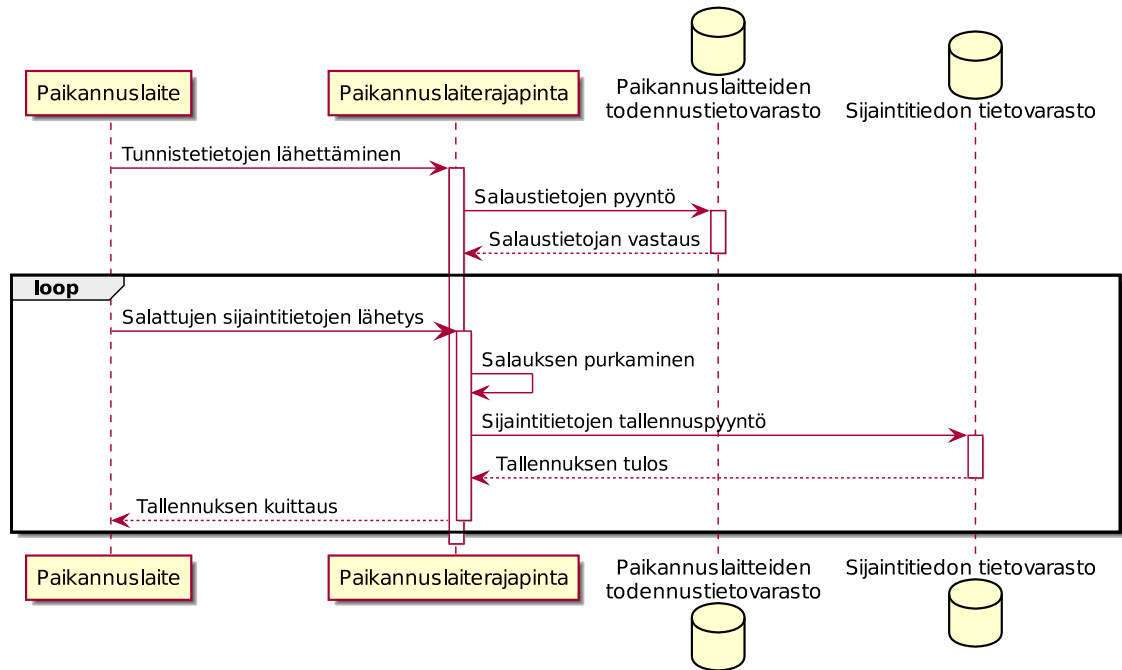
Paikannuslaite

Paikannuslaiterajapinta

Paikannuslaitteiden todennustietovarasto

Sijaintitiedon tietovarasto

Tunnistetietojen lähettäminen

Salaustietojen pyyntö

Salaustietojan vastaus

loop

Salattujen sijaintitietojen lähetys

Salauksen purkaminen

Sijaintitietojen tallennuspyyntö

Tallennuksen tulos

Tallennuksen kuittaus

Paikannuslaite

Paikannuslaiterajapinta

Paikannuslaitteiden todennustietovarasto

Sijaintitiedon tietovarasto